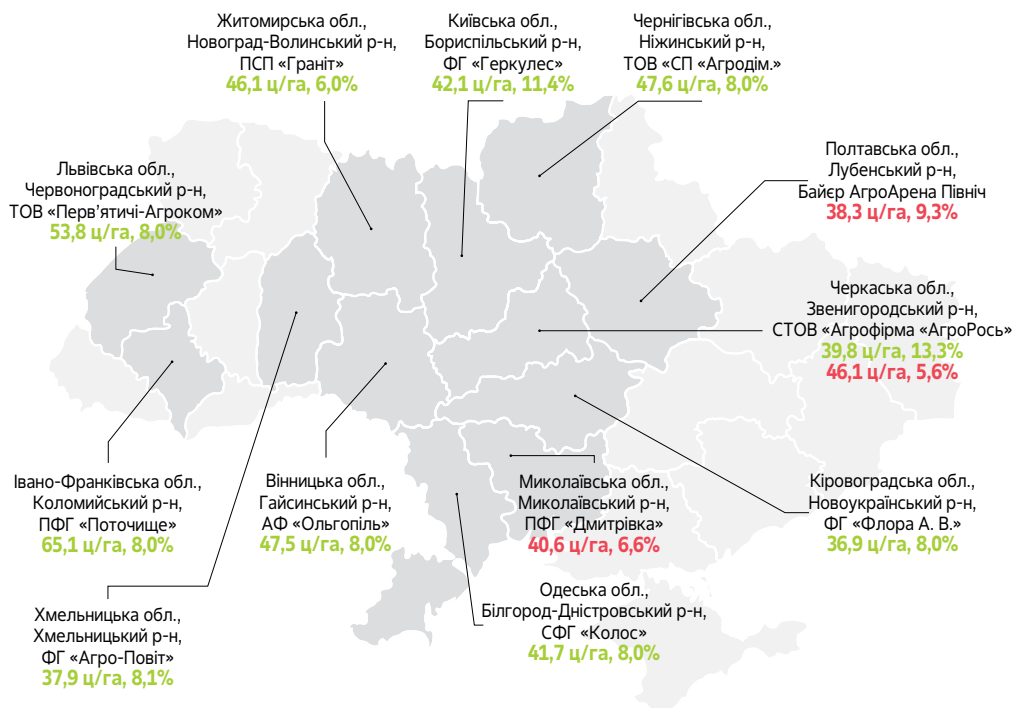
Житомирська обл.,
Новоград-Волинський р-н,
ПСП «Граніт»
46,1 ц/га, 6,0%

Київська обл.,
Бориспільський р-н,
ФГ «Геркулес»
42,1 ц/га, 11,4%

Чернігівська обл.,
Ніжинський р-н,
ТОВ «СП «Агродім.»
47,6 ц/га, 8,0%

Львівська обл.,
Червоноградський р-н,
ТОВ «Перв'ятичі-Агроком»
53,8 ц/га, 8,0%

Полтавська обл.,
Лубенський р-н,
Байєр АгроАрена Північ
38,3 ц/га, 9,3%

Черкаська обл.,
Звенигородський р-н,
СТОВ «Агрофірма «АгроРось»
39,8 ц/га, 13,3%
46,1 ц/га, 5,6%

Івано-Франківська обл.,
Коломийський р-н,
ПФГ «Поточище»
65,1 ц/га, 8,0%

Вінницька обл.,
Гайсинський р-н,
АФ «Ольгопіль»
47,5 ц/га, 8,0%

Миколаївська обл.,
Миколаївський р-н,
ПФГ «Дмитрівка»
40,6 ц/га, 6,6%

Кіровоградська обл.,
Новоукраїнський р-н,
ФГ «Флора А. В.»
36,9 ц/га, 8,0%

Хмельницька обл.,
Хмельницький р-н,
ФГ «Агро-Повіт»
37,9 ц/га, 8,1%

Одеська обл.,
Білгород-Дністровський р-н,
СФГ «Колос»
41,7 ц/га, 8,0%